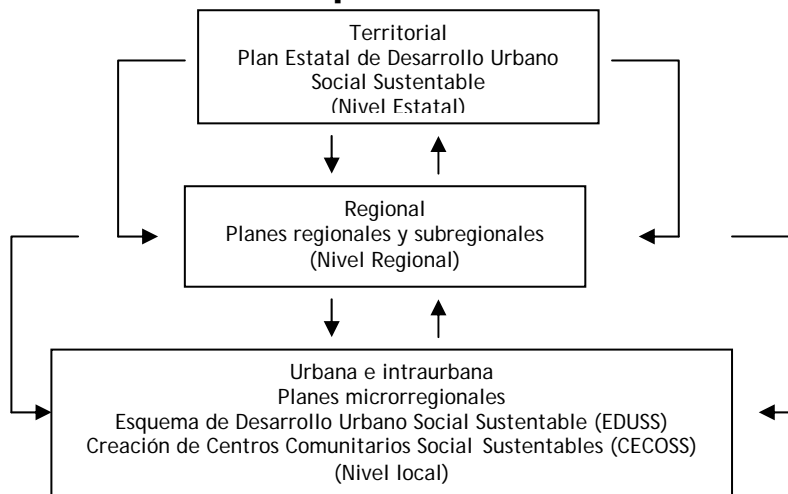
Territorial
Plan Estatal de Desarrollo Urbano
Social Sustentable
(Nivel Estatal)

Regional
Planes regionales y subregionales
(Nivel Regional)

Urbana e intraurbana
Planes microrregionales
Esquema de Desarrollo Urbano Social Sustentable (EDUSS)
Creación de Centros Comunitarios Social Sustentables (CECOSS)
(Nivel local)